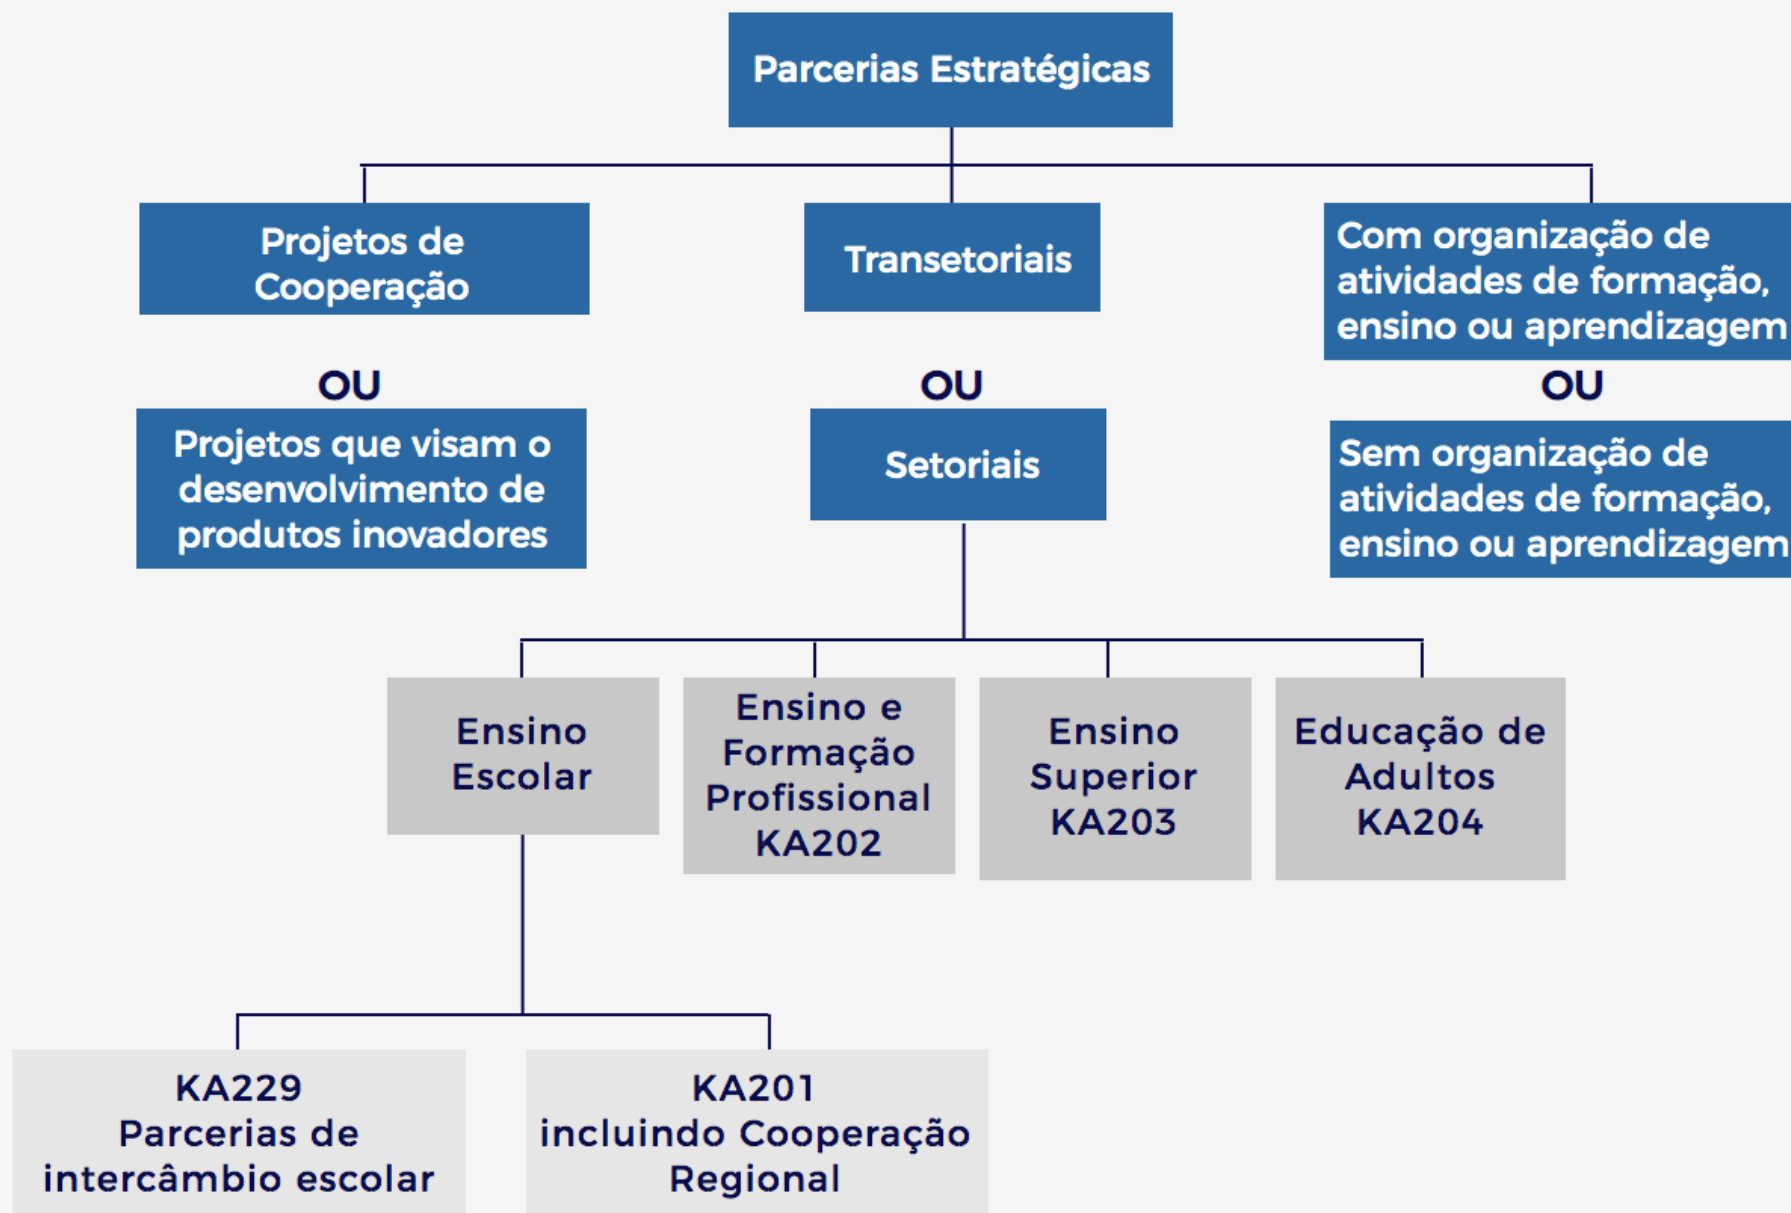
Parcerias Estratégicas

Projetos de Cooperação

OU

Projetos que visam o desenvolvimento de produtos inovadores

Transetoriais

OU

Setoriais

Com organização de atividades de formação, ensino ou aprendizagem

OU

Sem organização de atividades de formação, ensino ou aprendizagem

Ensino Escolar

Ensino e Formação Profissional KA202

Ensino Superior KA203

Educação de Adultos KA204

KA229
Parcerias de intercâmbio escolar

KA201
incluindo Cooperação Regional